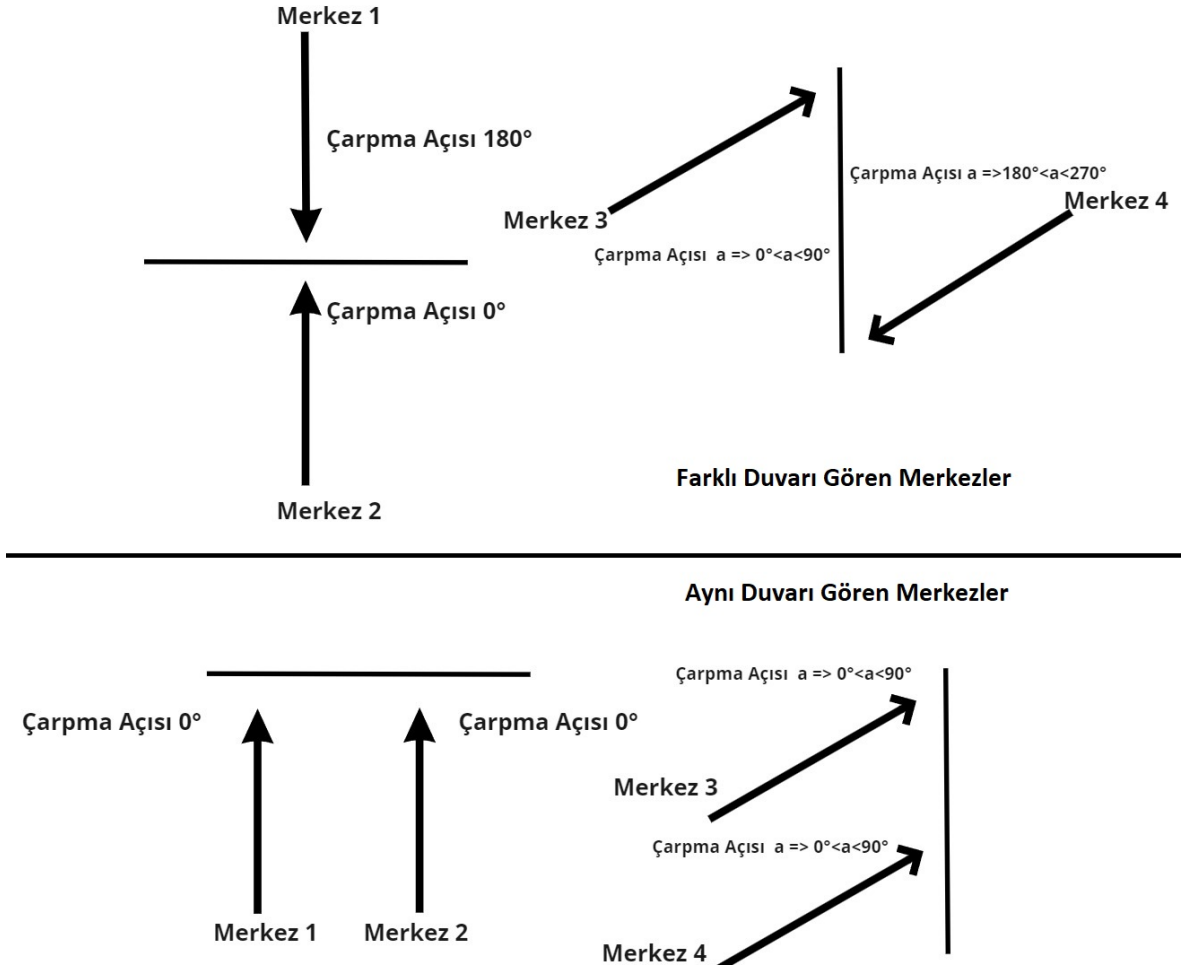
Merkez 1

Çarpma Açısı 180°

Çarpma Açısı 0°

Merkez 2

Merkez 3

Çarpma Açısı a => 0°<a<90°

Çarpma Açısı a =>180°<a<270°

Merkez 4

Farklı Duvarı Gören Merkezler

Aynı Duvarı Gören Merkezler

Çarpma Açısı 0°

Çarpma Açısı 0°

Merkez 1

Merkez 2

Çarpma Açısı a => 0°<a<90°

Merkez 3

Çarpma Açısı a => 0°<a<90°

Merkez 4